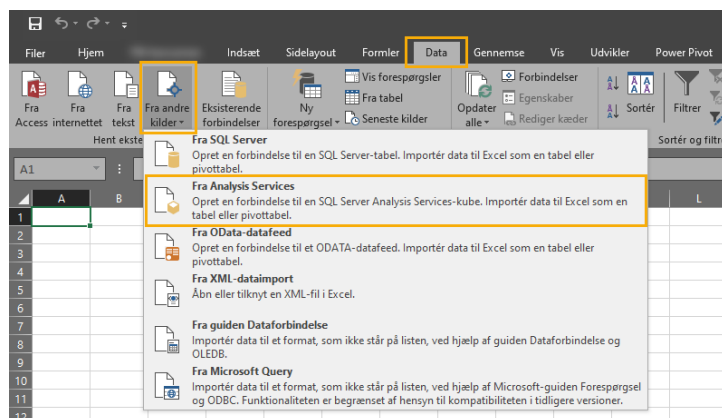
Filer Hjem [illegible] Indsæt Sidelayout Formler Data Gennemse Vis Udvikler Power Pivot

Fra Access Fra internettet Fra tekst Fra andre kilder Eksisterende forbindelser Ny forespørgsel Vis forespørgsler Fra tabel Seneste kilder Opdater alle Forbindelser Egenskaber Rediger kæder Sortér Filtrer

Hent ekste

Sortér og filtr

A1

A B L

1 2 3 4 5 6 7 8 9 10 11

Fra SQL Server
Opret en forbindelse til en SQL Server-tabel. Importér data til Excel som en tabel eller pivottabel.

Fra Analysis Services
Opret en forbindelse til en SQL Server Analysis Services-kube. Importér data til Excel som en tabel eller pivottabel.

Fra OData-datafeed
Opret en forbindelse til et ODATA-datafeed. Importér data til Excel som en tabel eller pivottabel.

Fra XML-dataimport
Åbn eller tilknyt en XML-fil i Excel.

Fra guiden Dataforbindelse
Importér data til et format, som ikke står på listen, ved hjælp af guiden Dataforbindelse og OLEDB.

Fra Microsoft Query
Importér data til et format, som ikke står på listen, ved hjælp af Microsoft-guiden Forespørgsel og ODBC. Funktionaliteten er begrænset af hensyn til kompatibiliteten i tidligere versioner.